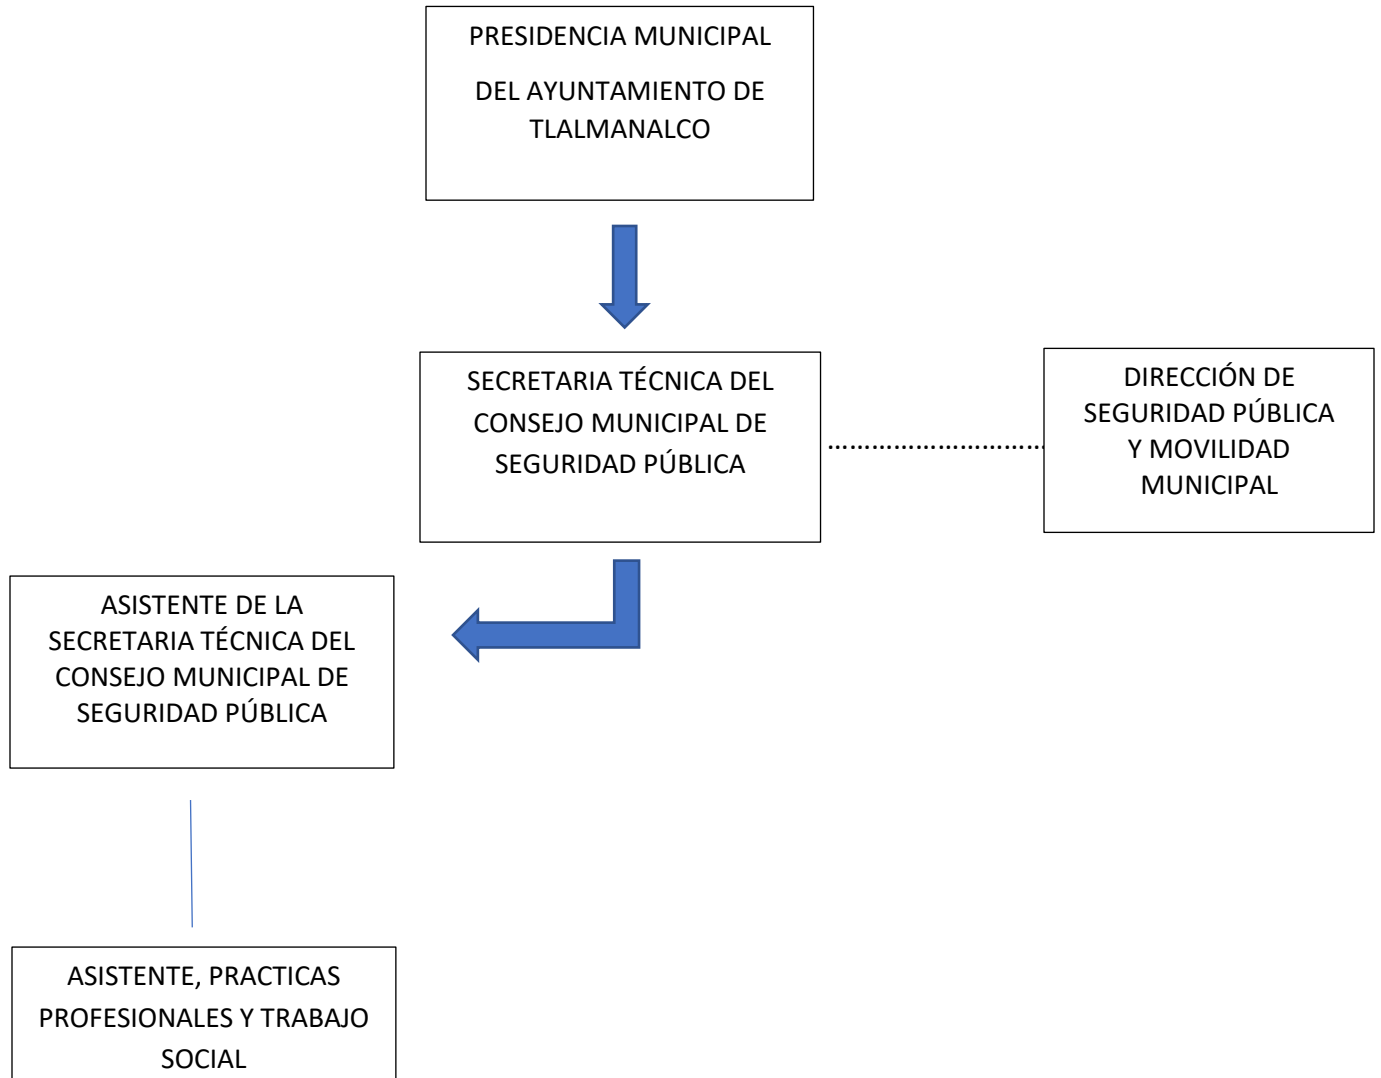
PRESIDENCIA MUNICIPAL

DEL AYUNTAMIENTO DE TLALMANALCO

SECRETARIA TÉCNICA DEL CONSEJO MUNICIPAL DE SEGURIDAD PÚBLICA

DIRECCIÓN DE SEGURIDAD PÚBLICA Y MOVILIDAD MUNICIPAL

ASISTENTE DE LA SECRETARIA TÉCNICA DEL CONSEJO MUNICIPAL DE SEGURIDAD PÚBLICA

ASISTENTE, PRACTICAS PROFESIONALES Y TRABAJO SOCIAL